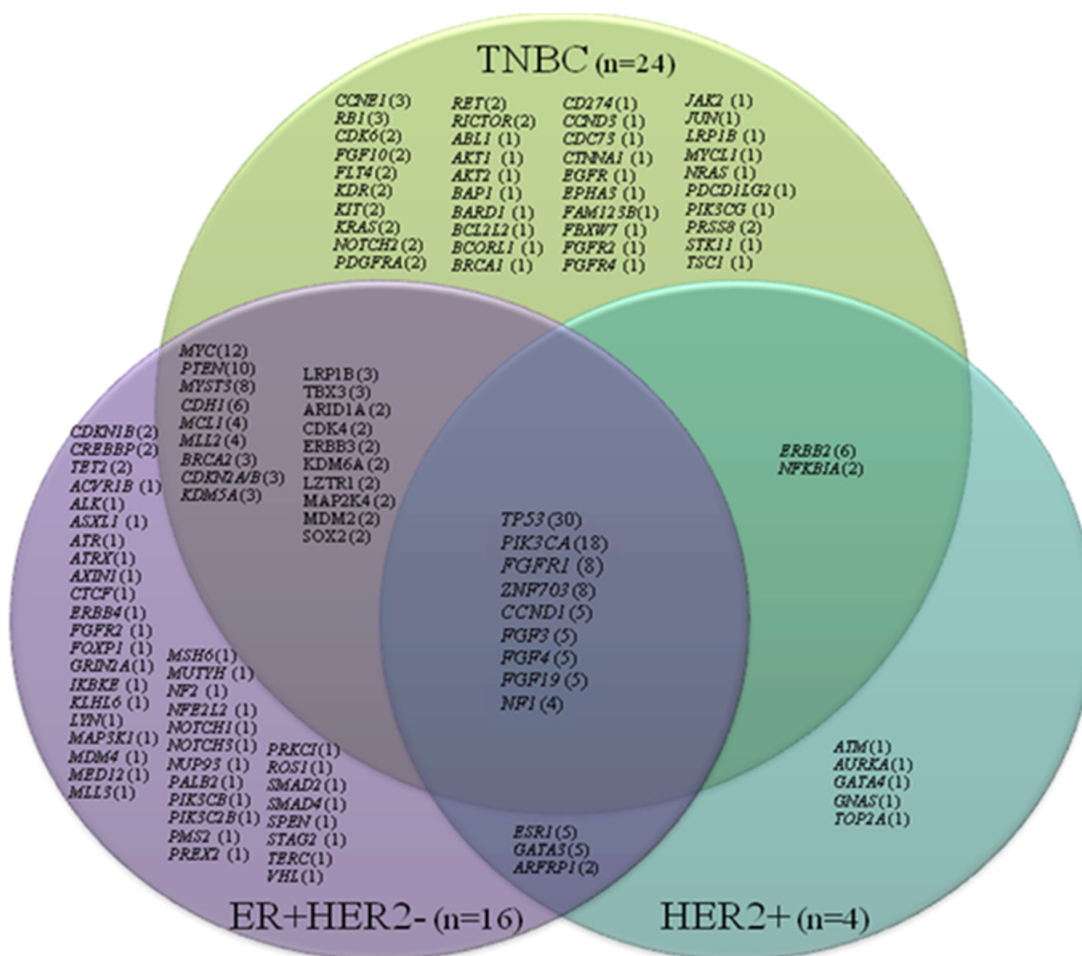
TNBC (n=24)

CCNE1(3)
RB1(3)
CDK6(2)
FGF10(2)
FLT4(2)
KDR(2)
KIT(2)
KRAS(2)
NOTCH2(2)
PDGFRA(2)

RET(2)
RICTOR(2)
ABL1 (1)
AKT1 (1)
AKT2 (1)
BAP1 (1)
BARD1 (1)
BCL2L2 (1)
BCORL1 (1)
BRCA1 (1)

CD274(1)
CCND3 (1)
CDC73 (1)
CTNNA1 (1)
EGFR (1)
EPHA5 (1)
FAM123B(1)
FBXW7 (1)
FGFR2 (1)
FGFR4 (1)

JAK2 (1)
JUN(1)
LRP1B (1)
MYCL1(1)
NRAS (1)
PDCD1LG2(1)
PIK3CG (1)
PRSS8 (2)
STK11 (1)
TSC1 (1)

MYC(12)
PTEN(10)
MYST3(8)
CDH1(6)
MCL1(4)
MLL2(4)
BRCA2(3)
CDKN2A/B(3)
KDM5A(3)

LRP1B (3)
TBX3 (3)
ARID1A (2)
CDK4 (2)
ERBB3 (2)
KDM6A (2)
LZTR1 (2)
MAP2K4 (2)
MDM2 (2)
SOX2 (2)

ERBB2 (6)
NFKBIA(2)

CDKN1B(2)
CREBBP(2)
TET2 (2)
ACVR1B (1)
ALK(1)
ASXL1 (1)
ATR(1)
ATRX(1)
AXIN1(1)
CTCF(1)
ERBB4(1)
FGFR2 (1)
FOXP1 (1)
GRIN2A(1)
IKBKE (1)
KLHL6 (1)
LYN(1)
MAP3K1(1)
MDM4 (1)
MED12(1)
MLL3(1)

TP53 (30)
PIK3CA (18)
FGFR1 (8)
ZNF703 (8)
CCND1 (5)
FGF3 (5)
FGF4 (5)
FGF19 (5)
NF1 (4)

MSH6(1)
MUTYH (1)
NF2 (1)
NFE2L2 (1)
NOTCH1(1)
NOTCH3(1)
NUP93 (1)
PALB2(1)
PIK3CB(1)
PIK3C2B(1)
PMS2 (1)
PREX2 (1)

PRKCI(1)
ROS1(1)
SMAD2(1)
SMAD4(1)
SPEN (1)
STAG2 (1)
TERC(1)
VHL(1)

ATM(1)
AURKA(1)
GATA4(1)
GNAS(1)
TOP2A(1)

ESR1(5)
GATA3(5)
ARFRP1(2)

ER+HER2- (n=16)

HER2+ (n=4)